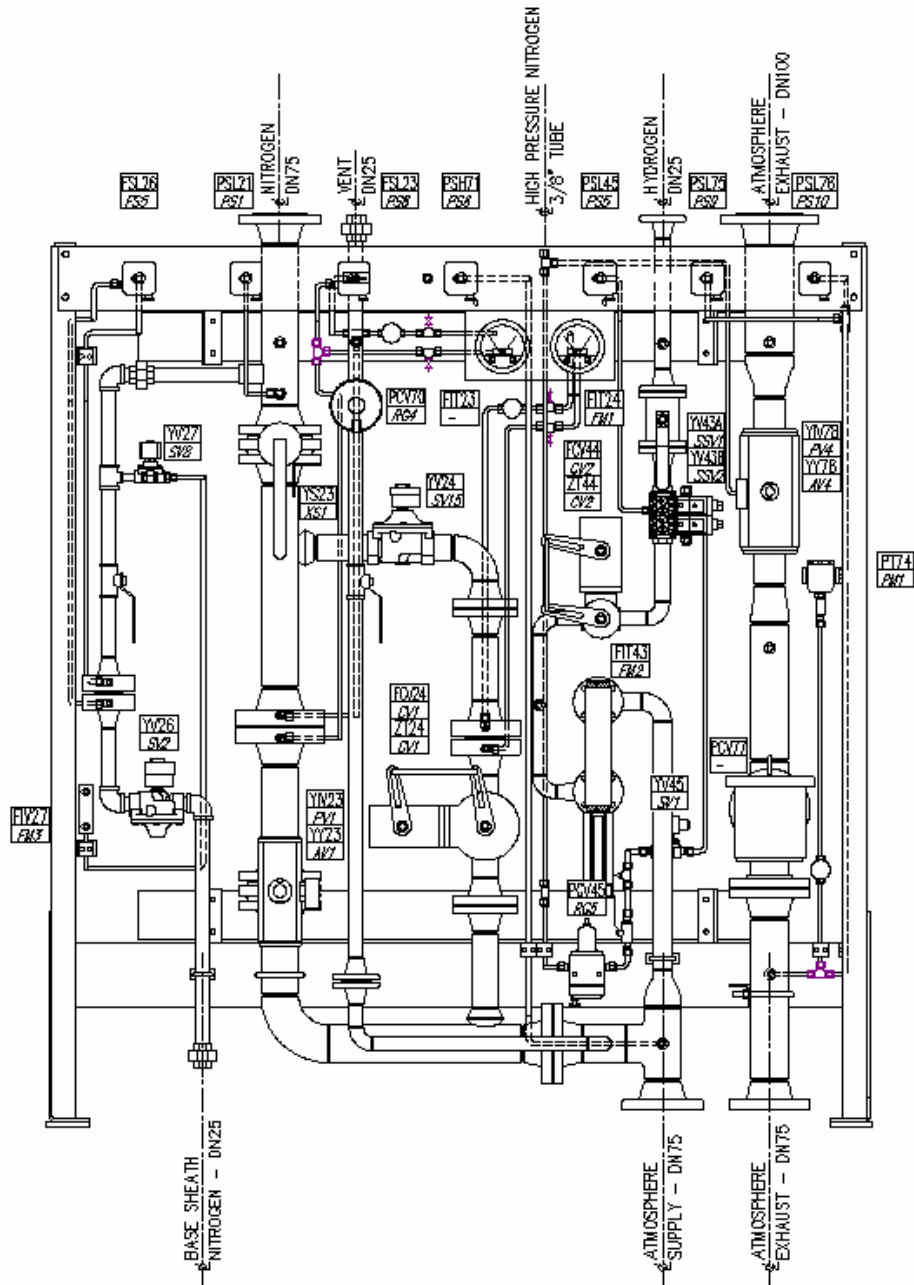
NITROGEN
DN75
VENT
DN25
HIGH PRESSURE NITROGEN
3/8" TUBE
HYDROGEN
DN25
ATMOSPHERE
EXHAUST - DN100

FSL26
FS5
PSL21
PS1
FSL23
PS6
PSH71
PS8
PSL45
PS5
PSL75
PS9
PSL78
PS10

PCV70
RG4
FIT23
–
FIT24
FM1
YV27
SV8
YV24
SV15
YS23
XS1
FCV44
CV7
ZT44
CV2
YV43A
SSV1
YV43B
SSV2
YIV78
PV4
YY78
AV4
PT74
PM1

FIT43
FM2
FCV24
CV1
ZT24
CV1
YV26
SV2
YIV23
PV1
YY23
AV1
FIY27
FM3
PCV77
–
YV45
SV1
PCV45
RG5

BASE SHEATH
NITROGEN - DN25
ATMOSPHERE
SUPPLY - DN75
ATMOSPHERE
EXHAUST - DN75